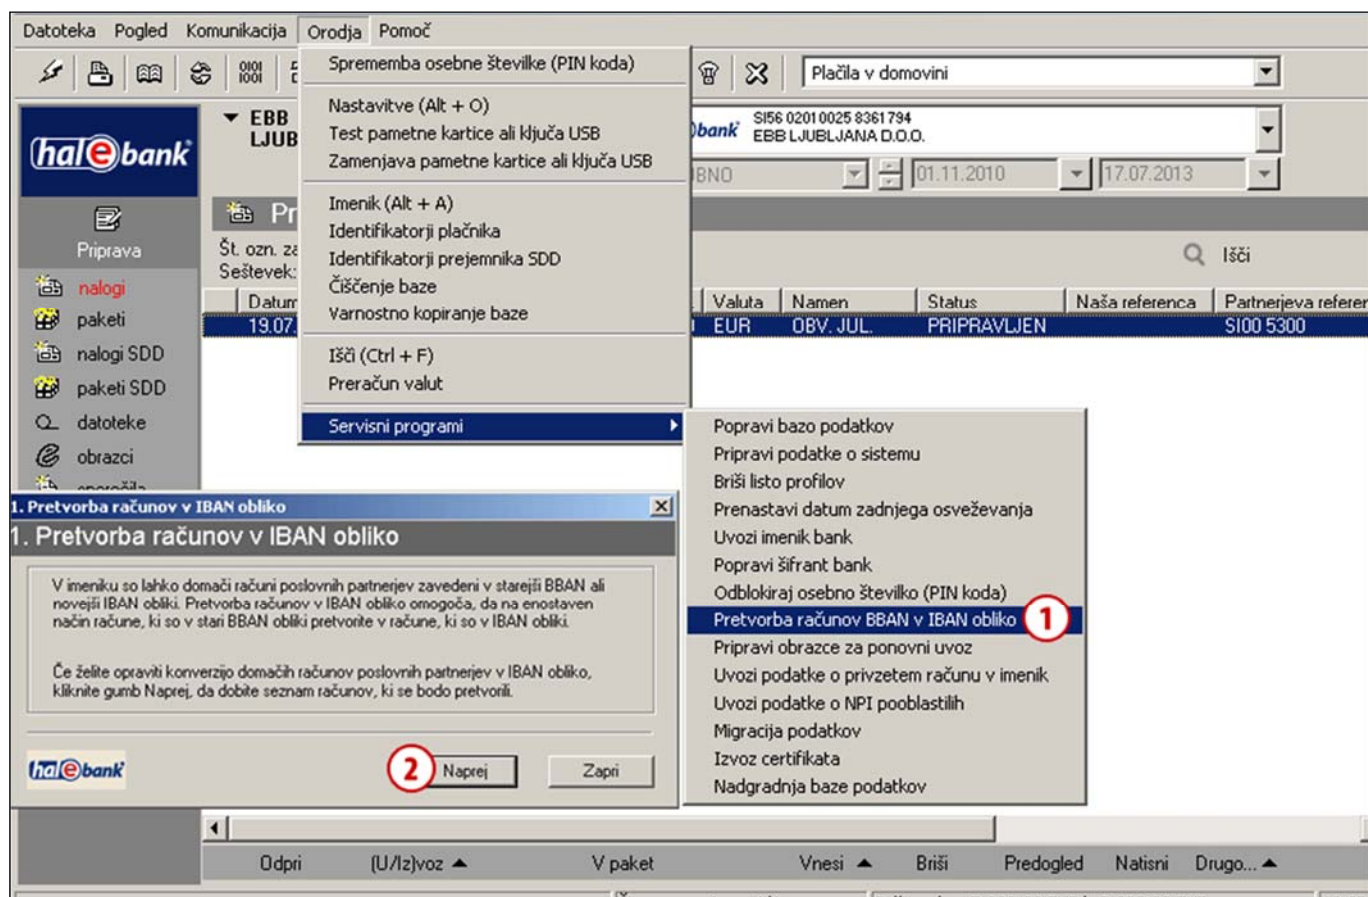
Datoteka Pogled Komunikacija Orodja Pomoč

Sprememba osebne številke (PIN koda)

Nastavitve (Alt + O)
Test pametne kartice ali ključa USB
Zamenjava pametne kartice ali ključa USB

Imenik (Alt + A)
Identifikatorji plačnika
Identifikatorji prejemnika SDD
Čiščenje baze
Varnostno kopiranje baze

Išči (Ctrl + F)
Preračun valut

Servisni programi

Plačila v domovini

hal e bank

EBB LJUB

bank SI56 0201 0025 8361 794 EBB LJUBLJANA D.O.O.

BNO 01.11.2010 17.07.2013

Priprava

Pr

Št. ozn. za
Seštevek:

Išči

nalogi
paketi
nalogi SDD
paketi SDD
datoteke
obrazci

| Datum | | Valuta | Namen | Status | Naša referenca | Partnerjeva referen |
|---|---|---|---|---|---|---|
| 19.07. | | EUR | OBV. JUL. | PRIPRAVLJEN | | SI00 5300 |

Popravi bazo podatkov
Pripravi podatke o sistemu
Briši listo profilov
Prenastavi datum zadnjega osveževanja
Uvozi imenik bank
Popravi šifrant bank
Odblokiraj osebno številko (PIN koda)
Pretvorba računov BBAN v IBAN obliko 1
Pripravi obrazce za ponovni uvoz
Uvozi podatke o prizvetem računu v imenik
Uvozi podatke o NPI pooblastilih
Migracija podatkov
Izvoz certifikata
Nadgradnja baze podatkov

1. Pretvorba računov v IBAN obliko

1. Pretvorba računov v IBAN obliko

V imeniku so lahko domači računi poslovnih partnerjev zavedeni v starejši BBAN ali novejši IBAN obliki. Pretvorba računov v IBAN obliko omogoča, da na enostaven način račune, ki so v stari BBAN obliki pretvorite v račune, ki so v IBAN obliki.

Če želite opraviti konverzijo domačih računov poslovnih partnerjev v IBAN obliko, kliknite gumb Naprej, da dobite seznam računov, ki se bodo pretvorili.

hal e bank

2 Naprej Zapri

Odpri (U/Iz)voz V paket Vnesi Briši Predogled Natisni Drugo...